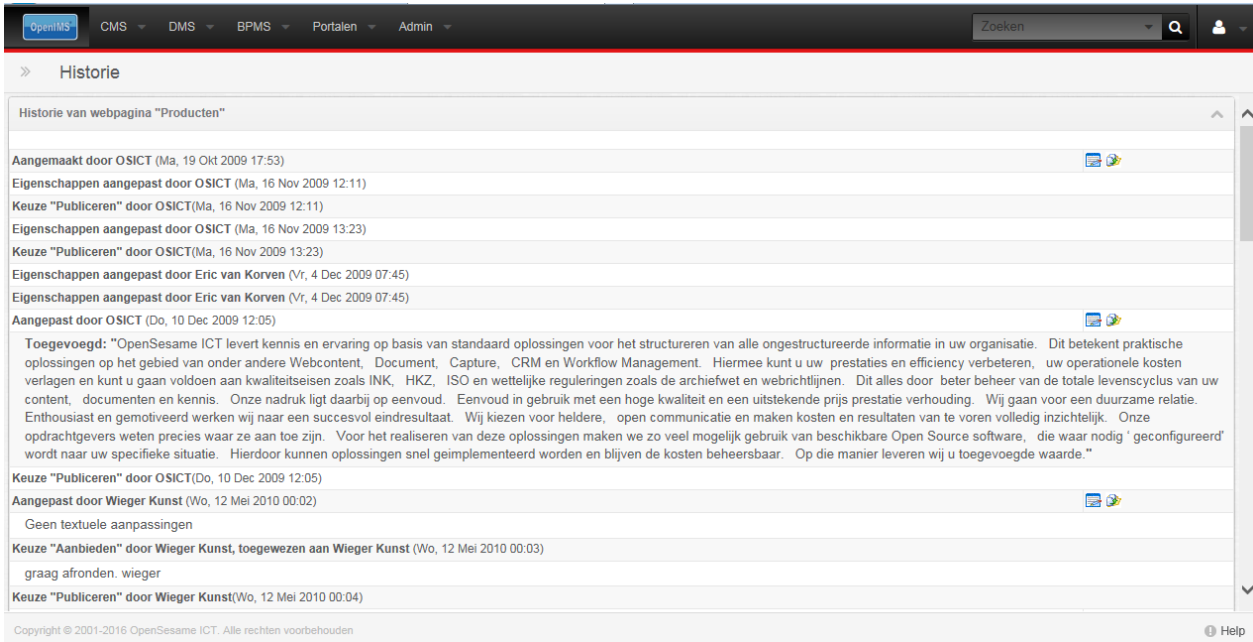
OpenIMS CMS DMS BPMS Portalen Admin

Zoeken

» Historie

Historie van webpagina "Producten"

Aangemaakt door OSICT (Ma, 19 Okt 2009 17:53)

Eigenschappen aangepast door OSICT (Ma, 16 Nov 2009 12:11)

Keuze "Publiceren" door OSICT(Ma, 16 Nov 2009 12:11)

Eigenschappen aangepast door OSICT (Ma, 16 Nov 2009 13:23)

Keuze "Publiceren" door OSICT(Ma, 16 Nov 2009 13:23)

Eigenschappen aangepast door Eric van Korven (Vr, 4 Dec 2009 07:45)

Eigenschappen aangepast door Eric van Korven (Vr, 4 Dec 2009 07:45)

Aangepast door OSICT (Do, 10 Dec 2009 12:05)

Toegevoegd: "OpenSesame ICT levert kennis en ervaring op basis van standaard oplossingen voor het structureren van alle ongestructureerde informatie in uw organisatie. Dit betekent praktische oplossingen op het gebied van onder andere Webcontent, Document, Capture, CRM en Workflow Management. Hiermee kunt u uw prestaties en efficiency verbeteren, uw operationele kosten verlagen en kunt u gaan voldoen aan kwaliteitseisen zoals INK, HKZ, ISO en wettelijke reguleringen zoals de archiefwet en webrichtlijnen. Dit alles door beter beheer van de totale levenscyclus van uw content, documenten en kennis. Onze nadruk ligt daarbij op eenvoud. Eenvoud in gebruik met een hoge kwaliteit en een uitstekende prijs prestatie verhouding. Wij gaan voor een duurzame relatie. Enthousiast en gemotiveerd werken wij naar een succesvol eindresultaat. Wij kiezen voor heldere, open communicatie en maken kosten en resultaten van te voren volledig inzichtelijk. Onze opdrachtgevers weten precies waar ze aan toe zijn. Voor het realiseren van deze oplossingen maken we zo veel mogelijk gebruik van beschikbare Open Source software, die waar nodig ' geconfigureerd' wordt naar uw specifieke situatie. Hierdoor kunnen oplossingen snel geimplementeerd worden en blijven de kosten beheersbaar. Op die manier leveren wij u toegevoegde waarde."

Keuze "Publiceren" door OSICT(Do, 10 Dec 2009 12:05)

Aangepast door Wieger Kunst (Wo, 12 Mei 2010 00:02)

Geen textuele aanpassingen

Keuze "Aanbieden" door Wieger Kunst, toegewezen aan Wieger Kunst (Wo, 12 Mei 2010 00:03)

graag afronden. wieger

Keuze "Publiceren" door Wieger Kunst(Wo, 12 Mei 2010 00:04)

Copyright © 2001-2016 OpenSesame ICT. Alle rechten voorbehouden

Help